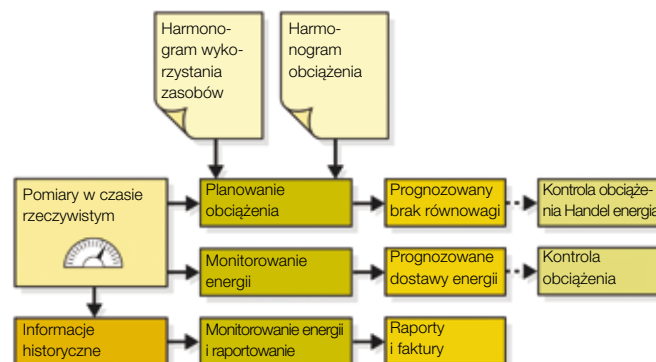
Harmonogram wykorzystania zasobów

Harmonogram obciążenia

Pomiary w czasie rzeczywistym

Planowanie obciążenia

Prognozowany brak równowagi

Kontrola obciążenia Handel energią

Monitorowanie energii

Prognozowane dostawy energii

Kontrola obciążenia

Informacje historyczne

Monitorowanie energii i raportowanie

Raporty i faktury